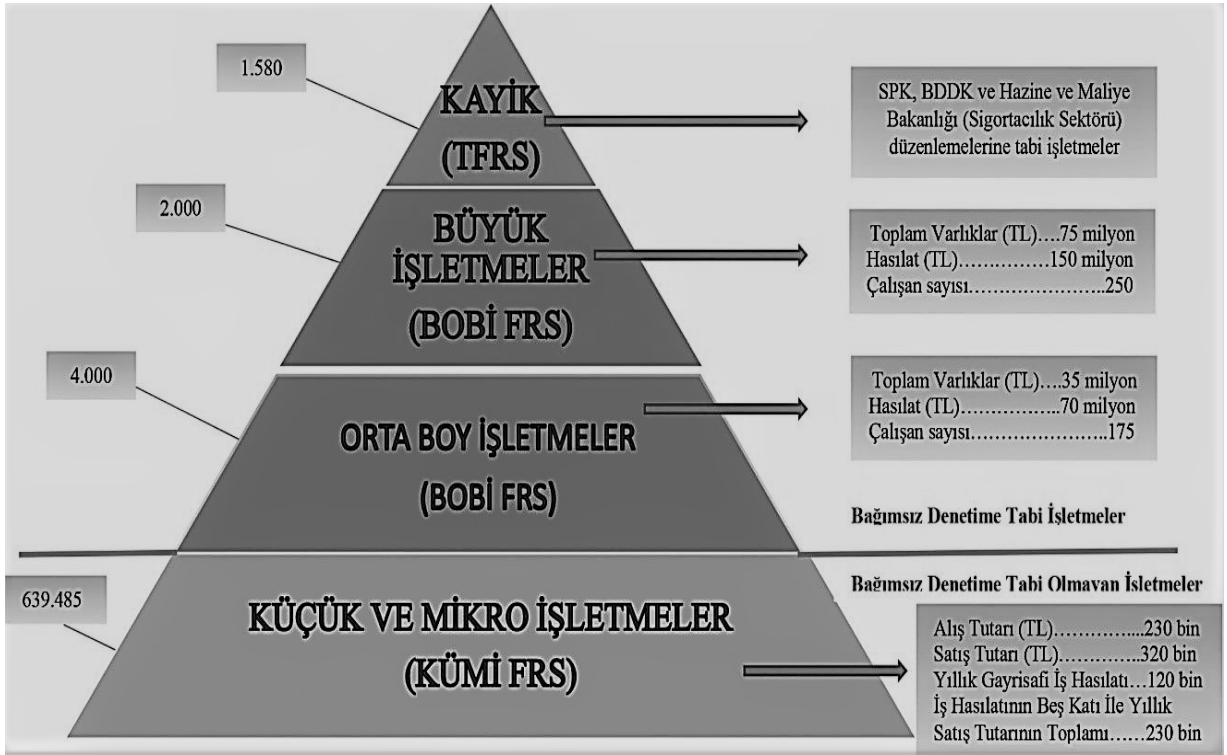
1.580

KAYİK (TFRS)

SPK, BDDK ve Hazine ve Maliye Bakanlığı (Sigortacılık Sektörü) düzenlemelerine tabi işletmeler

2.000

BÜYÜK İŞLETMELER (BOBİ FRS)

Toplam Varlıklar (TL)….75 milyon
Hasılat (TL)……………150 milyon
Çalışan sayısı…………………..250

4.000

ORTA BOY İŞLETMELER (BOBİ FRS)

Toplam Varlıklar (TL)….35 milyon
Hasılat (TL)……………..70 milyon
Çalışan sayısı…………………..175

Bağımsız Denetime Tabi İşletmeler

Bağımsız Denetime Tabi Olmayan İşletmeler

639.485

KÜÇÜK VE MİKRO İŞLETMELER (KÜMİ FRS)

Alış Tutarı (TL)…………...230 bin
Satış Tutarı (TL)…………..320 bin
Yıllık Gayrisafi İş Hasılatı…120 bin
İş Hasılatının Beş Katı İle Yıllık Satış Tutarının Toplamı……230 bin